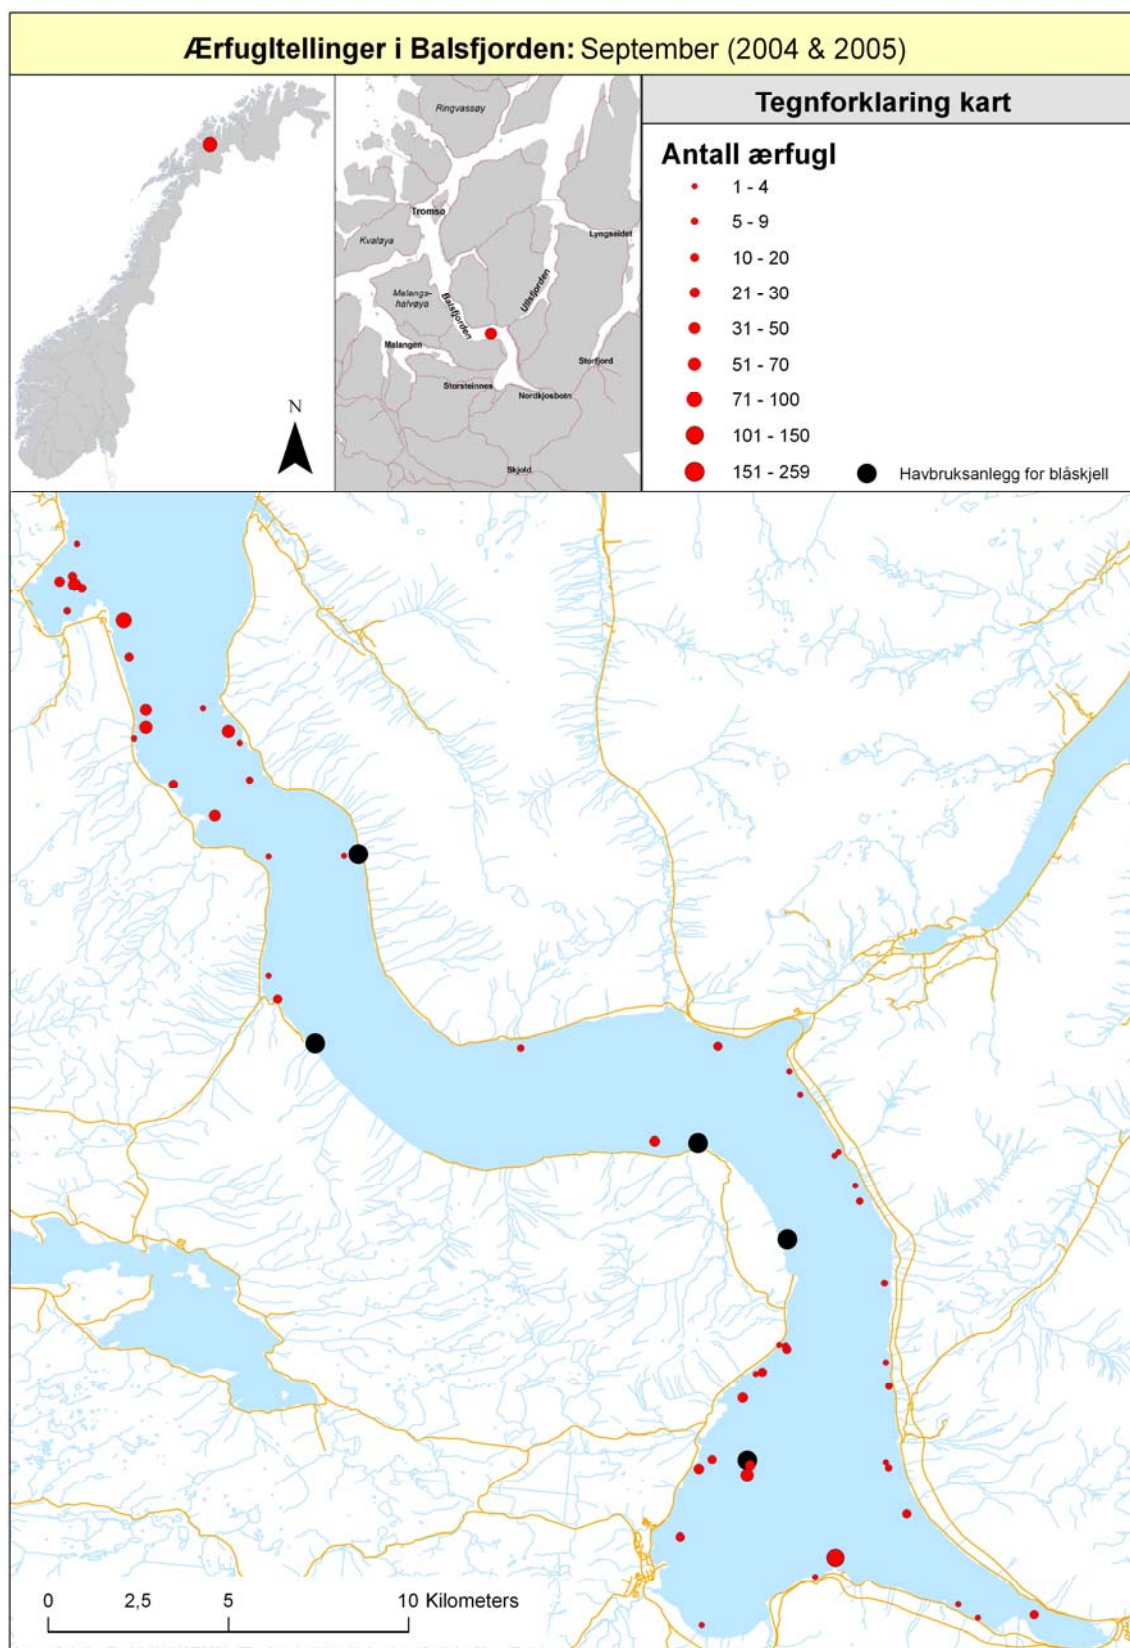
**Ærfugltellinger i Balsfjorden:** September (2004 & 2005)

N

Ringvassøy
Tromsø
Kvaløya
Lyngseidet
Malangshalvøya
Balsfjorden
Ullsfjorden
Malangen
Storfjord
Storsteinnes
Nordkjosbotn
Skjold

Tegnforklaring kart

Antall ærfugl
1 - 4
5 - 9
10 - 20
21 - 30
31 - 50
51 - 70
71 - 100
101 - 150
151 - 259
Havbruksanlegg for blåskjell

0 2,5 5 10 Kilometers